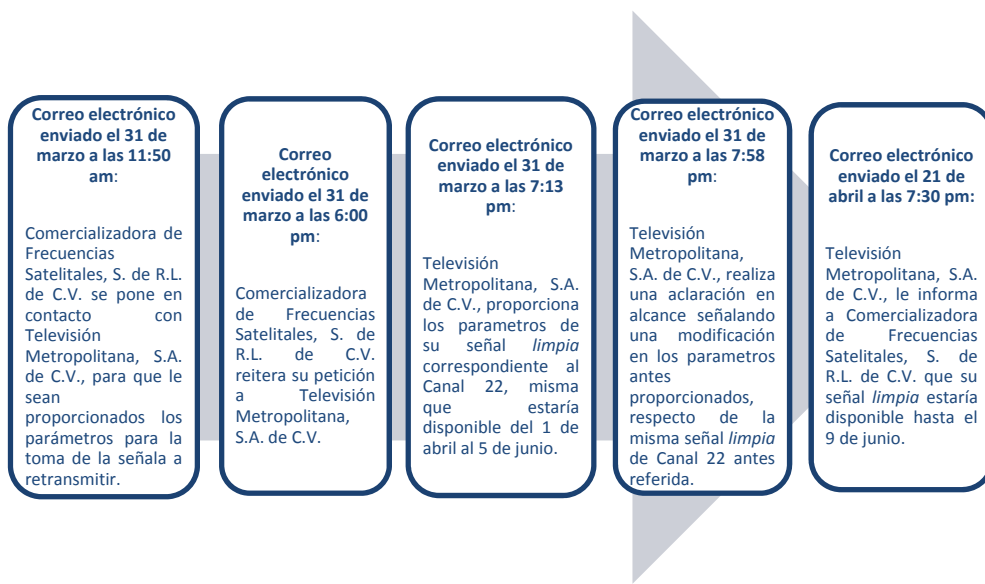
**Correo electrónico enviado el 31 de marzo a las 11:50 am**:

Comercializadora de Frecuencias Satelitales, S. de R.L. de C.V. se pone en contacto con Televisión Metropolitana, S.A. de C.V., para que le sean proporcionados los parámetros para la toma de la señala a retransmitir.

**Correo electrónico enviado el 31 de marzo a las 6:00 pm**:

Comercializadora de Frecuencias Satelitales, S. de R.L. de C.V. reitera su petición a Televisión Metropolitana, S.A. de C.V.

**Correo electrónico enviado el 31 de marzo a las 7:13 pm**:

Televisión Metropolitana, S.A. de C.V., proporciona los parametros de su señal *limpia* correspondiente al Canal 22, misma que estaría disponible del 1 de abril al 5 de junio.

**Correo electrónico enviado el 31 de marzo a las 7:58 pm**:

Televisión Metropolitana, S.A. de C.V., realiza una aclaración en alcance señalando una modificación en los parametros antes proporcionados, respecto de la misma señal *limpia* de Canal 22 antes referida.

**Correo electrónico enviado el 21 de abril a las 7:30 pm:**

Televisión Metropolitana, S.A. de C.V., le informa a Comercializadora de Frecuencias Satelitales, S. de R.L. de C.V. que su señal *limpia* estaría disponible hasta el 9 de junio.